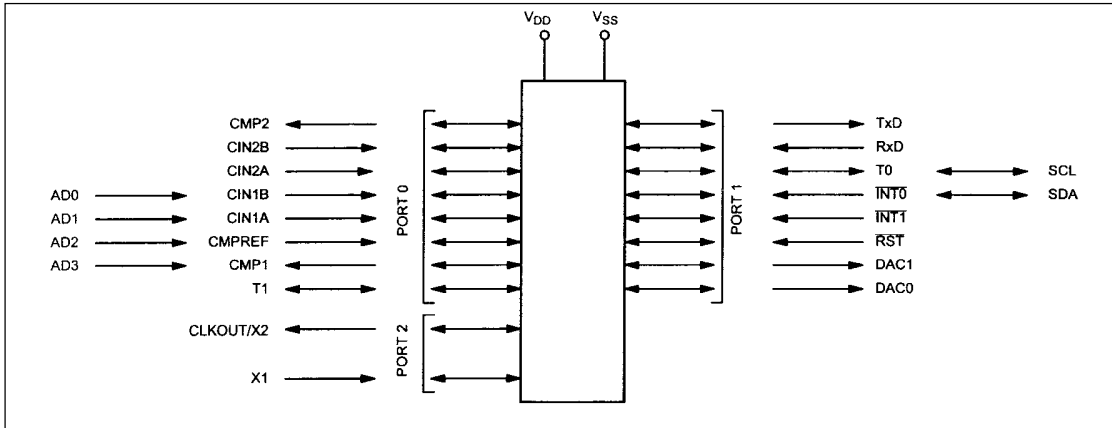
$V_{DD}$ $V_{SS}$

CMP2
CIN2B
CIN2A
AD0 CIN1B
AD1 CIN1A
AD2 CMPREF
AD3 CMP1
T1

PORT 0

CLKOUT/X2

X1

PORT 2

PORT 1

TxD
RxD
T0 SCL
$\overline{INT0}$ SDA
$\overline{INT1}$
$\overline{RST}$
DAC1
DAC0